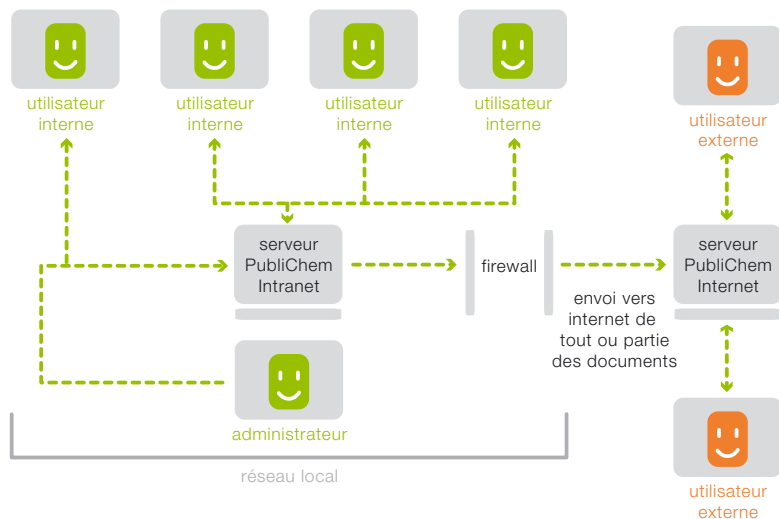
utilisateur interne

utilisateur interne

utilisateur interne

utilisateur interne

utilisateur externe

serveur PubliChem Intranet

firewall

serveur PubliChem Internet

envoi vers internet de tout ou partie des documents

administrateur

réseau local

utilisateur externe